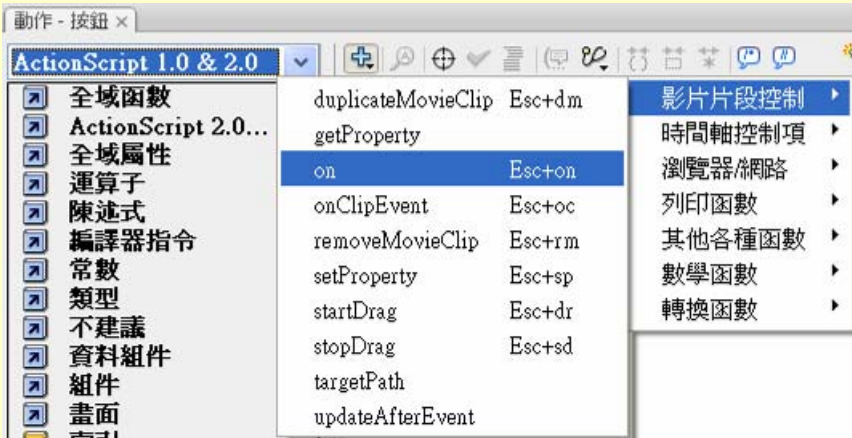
動作 - 按鈕 ×

ActionScript 1.0 & 2.0

全域函數
ActionScript 2.0...
全域屬性
運算子
陳述式
編譯器指令
常數
類型
不建議
資料組件
組件
畫面
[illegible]

| | |
|---|---|
| duplicateMovieClip | Esc+dm |
| getProperty | |
| on | Esc+on |
| onClipEvent | Esc+oc |
| removeMovieClip | Esc+rm |
| setProperty | Esc+sp |
| startDrag | Esc+dr |
| stopDrag | Esc+sd |
| targetPath | |
| updateAfterEvent | |

影片片段控制
時間軸控制項
瀏覽器/網路
列印函數
其他各種函數
數學函數
轉換函數